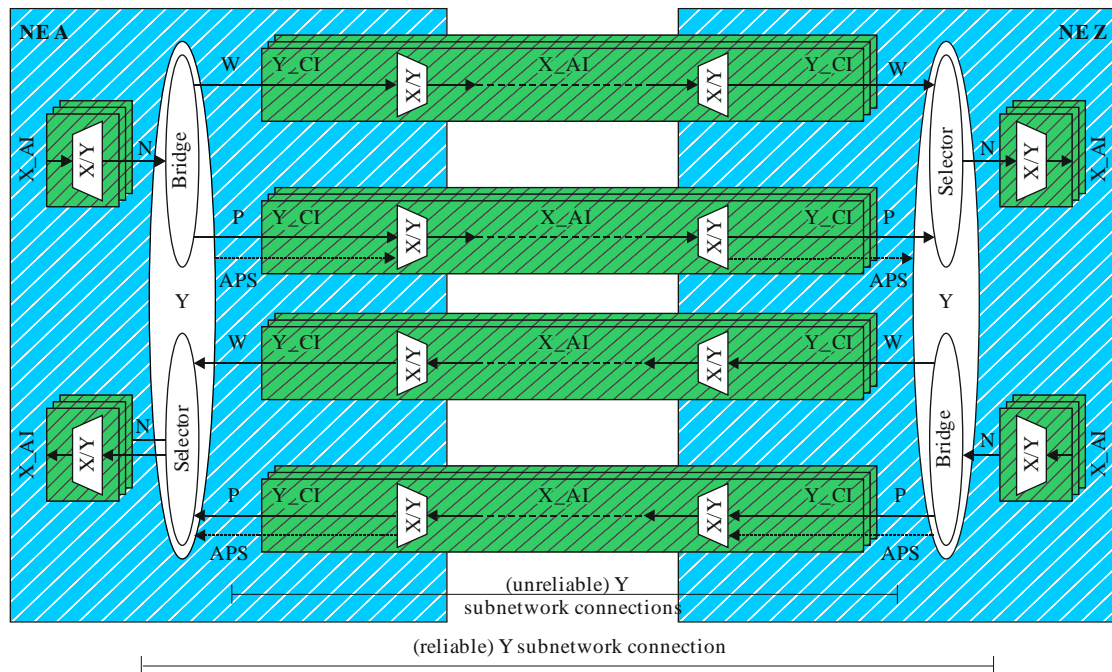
NE A

NE Z

W

Y_CI

X/Y

X_AI

X/Y

Y_CI

W

X_AI

X/Y

N

Bridge

Selector

N

X/Y

X_AI

P

Y_CI

X/Y

X_AI

X/Y

Y_CI

P

APS

APS

Y

Y

W

Y_CI

X/Y

X_AI

X/Y

Y_CI

W

X_AI

X/Y

N

Selector

Bridge

N

X/Y

X_AI

P

Y_CI

X/Y

X_AI

X/Y

Y_CI

P

APS

APS

(unreliable) Y subnetwork connections

(reliable) Y subnetwork connection